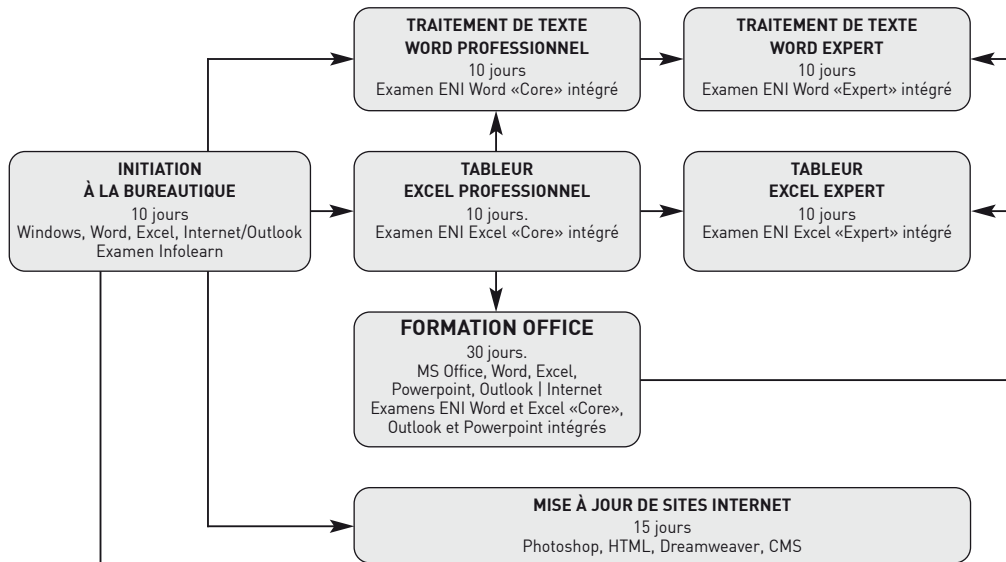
TRAITEMENT DE TEXTE
WORD PROFESSIONNEL
10 jours
Examen ENI Word «Core» intégré

TRAITEMENT DE TEXTE
WORD EXPERT
10 jours
Examen ENI Word «Expert» intégré

INITIATION
À LA BUREAUTIQUE
10 jours
Windows, Word, Excel, Internet/Outlook
Examen Infolearn

TABLEUR
EXCEL PROFESSIONNEL
10 jours.
Examen ENI Excel «Core» intégré

TABLEUR
EXCEL EXPERT
10 jours
Examen ENI Excel «Expert» intégré

FORMATION OFFICE
30 jours.
MS Office, Word, Excel, Powerpoint, Outlook | Internet
Examens ENI Word et Excel «Core», Outlook et Powerpoint intégrés

MISE À JOUR DE SITES INTERNET
15 jours
Photoshop, HTML, Dreamweaver, CMS